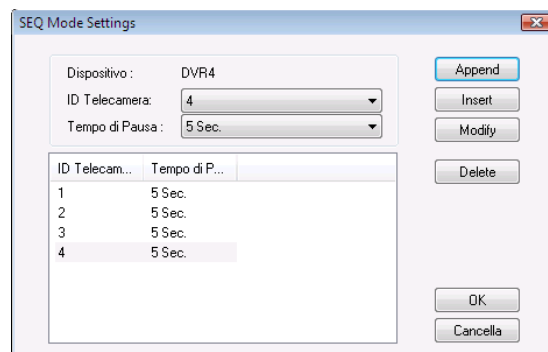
SEQ Mode Settings

Dispositivo : DVR4
ID Telecamera: 4
Tempo di Pausa : 5 Sec.

| ID Telecam... | Tempo di P... |
|---|---|
| 1 | 5 Sec. |
| 2 | 5 Sec. |
| 3 | 5 Sec. |
| 4 | 5 Sec. |

Append
Insert
Modify
Delete
OK
Cancella